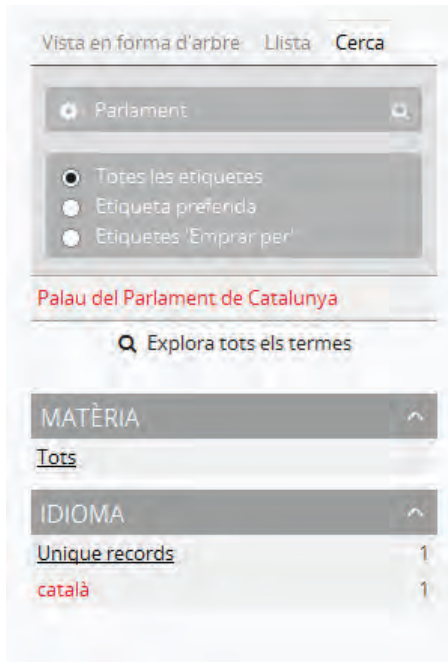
Vista en forma d'arbre Llista Cerca

Parlament

Totes les etiquetes
Etiqueta preferida
Etiquetes 'Emprar per'

Palau del Parlament de Catalunya

Explora tots els termes

MATÈRIA

Tots

IDIOMA

Unique records 1

català 1